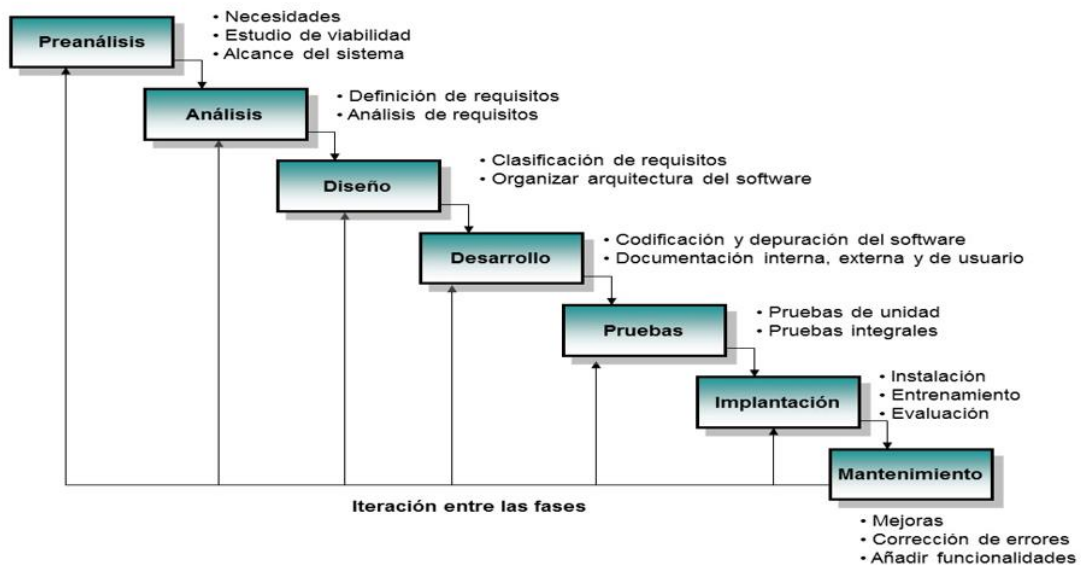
Preanálisis
• Necesidades
• Estudio de viabilidad
• Alcance del sistema

Análisis
• Definición de requisitos
• Análisis de requisitos

Diseño
• Clasificación de requisitos
• Organizar arquitectura del software

Desarrollo
• Codificación y depuración del software
• Documentación interna, externa y de usuario

Pruebas
• Pruebas de unidad
• Pruebas integrales

Implantación
• Instalación
• Entrenamiento
• Evaluación

Mantenimiento
• Mejoras
• Corrección de errores
• Añadir funcionalidades

Iteración entre las fases